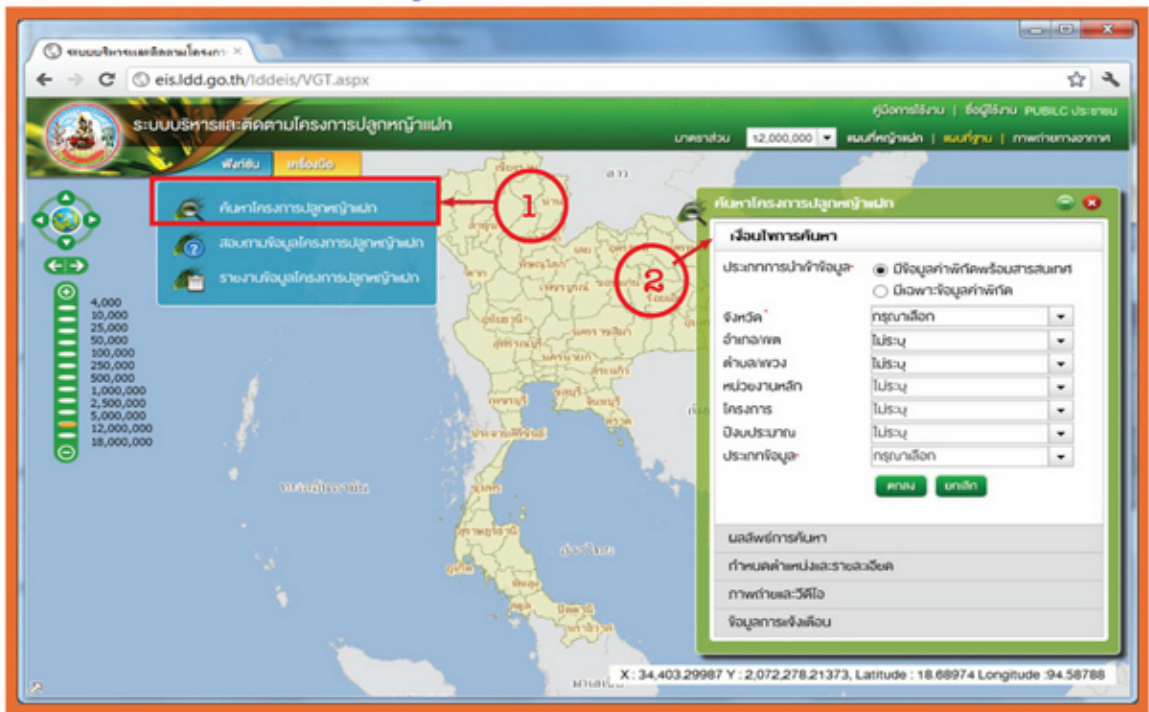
ระบบบริหารและติดตามโครงการ ×

eis.ldd.go.th/lddeis/VGT.aspx

ระบบบริหารและติดตามโครงการปลูกหญ้าแฝก

คู่มือการใช้งาน | ชื่อผู้ใช้งาน PUBILC ประชาชน

มาตราส่วน 1:2,000,000 | แผนที่หญ้าแฝก | แผนที่ฐาน | ภาพถ่ายทางอากาศ

ฟังก์ชัน เครื่องมือ

ค้นหาโครงการปลูกหญ้าแฝก

สอบถามข้อมูลโครงการปลูกหญ้าแฝก

รายงานข้อมูลโครงการปลูกหญ้าแฝก

1

2

4,000
10,000
25,000
50,000
100,000
250,000
500,000
1,000,000
2,500,000
5,000,000
12,000,000
18,000,000

ค้นหาโครงการปลูกหญ้าแฝก

เงื่อนไขการค้นหา

ประเภทการนำเข้าข้อมูล*
มีข้อมูลค่าพิกัดพร้อมสารสนเทศ
มีเฉพาะข้อมูลค่าพิกัด

จังหวัด* กรุณาเลือก
อำเภอ/เขต ไม่ระบุ
ตำบล/แขวง ไม่ระบุ
หน่วยงานหลัก ไม่ระบุ
โครงการ ไม่ระบุ
ปีงบประมาณ ไม่ระบุ
ประเภทข้อมูล* กรุณาเลือก

ตกลง ยกเลิก

ผลลัพธ์การค้นหา
กำหนดตำแหน่งและรายละเอียด
ภาพถ่ายและวีดีโอ
ข้อมูลการแจ้งเตือน

X : 34,403.29987 Y : 2,072,278.21373, Latitude : 18.68974 Longitude :94.58788